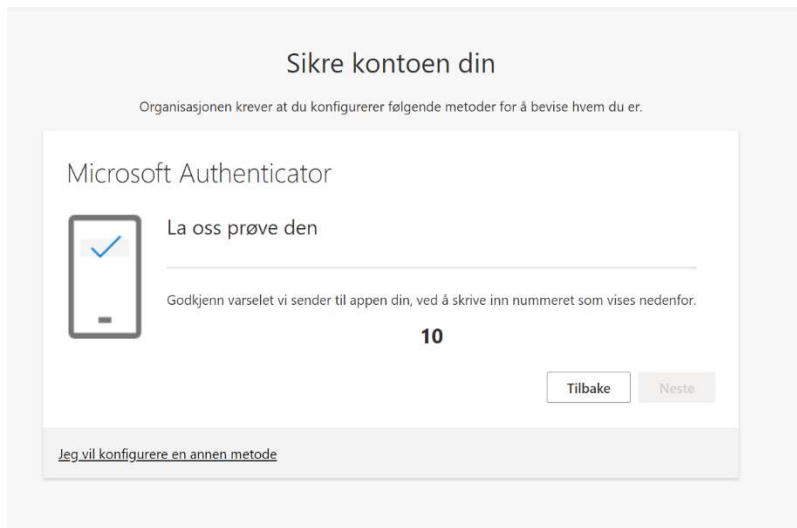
Sikre kontoen din

Organisasjonen krever at du konfigurerer følgende metoder for å bevise hvem du er.

Microsoft Authenticator

La oss prøve den

Godkjenn varselet vi sender til appen din, ved å skrive inn nummeret som vises nedenfor.

10

Tilbake

Neste

Jeg vil konfigurere en annen metode